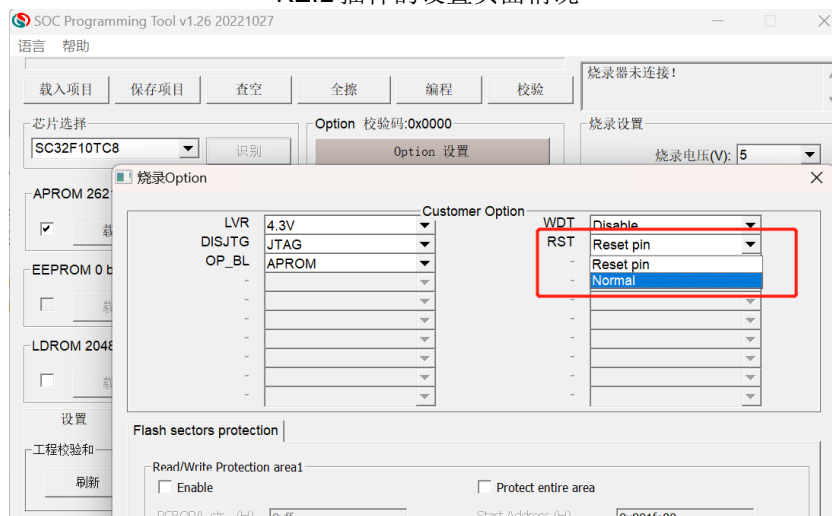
SOC Programming Tool v1.26 20221027

语言 帮助

载入项目 保存项目 查空 全擦 编程 校验

烧录器未连接!

芯片选择
SC32F10TC8
识别

Option 校验码:0x0000
Option 设置

烧录设置
烧录电压(V): 5

APROM 262
载

EEPROM 0 b
载

LDROM 2048
载

设置

工程校验和
刷新

烧录Option

Customer Option
LVR 4.3V
DISJTG JTAG
OP_BL APROM
WDT Disable
RST Reset pin
Reset pin
Normal

Flash sectors protection

Read/Write Protection area1
Enable
Protect entire area
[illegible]
Start Address (H) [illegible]